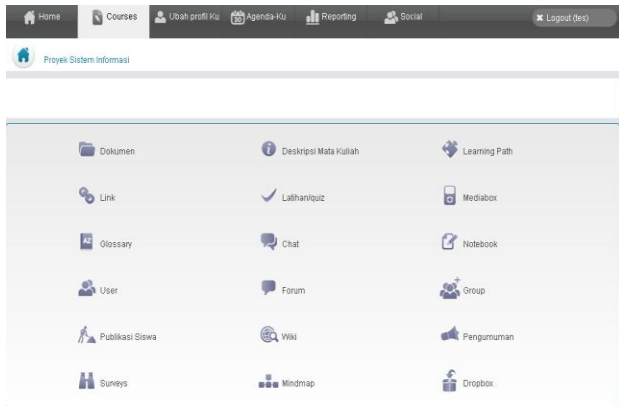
Home Courses Ubah profil Ku Agenda-Ku Reporting Social Logout (tes)

Proyek Sistem Informasi

Dokumen
Deskripsi Mata Kuliah
Learning Path
Link
Latihan/quiz
Mediabox
Glossary
Chat
Notebook
User
Forum
Group
Publikasi Siswa
Wiki
Pengumuman
Surveys
Mindmap
Dropbox